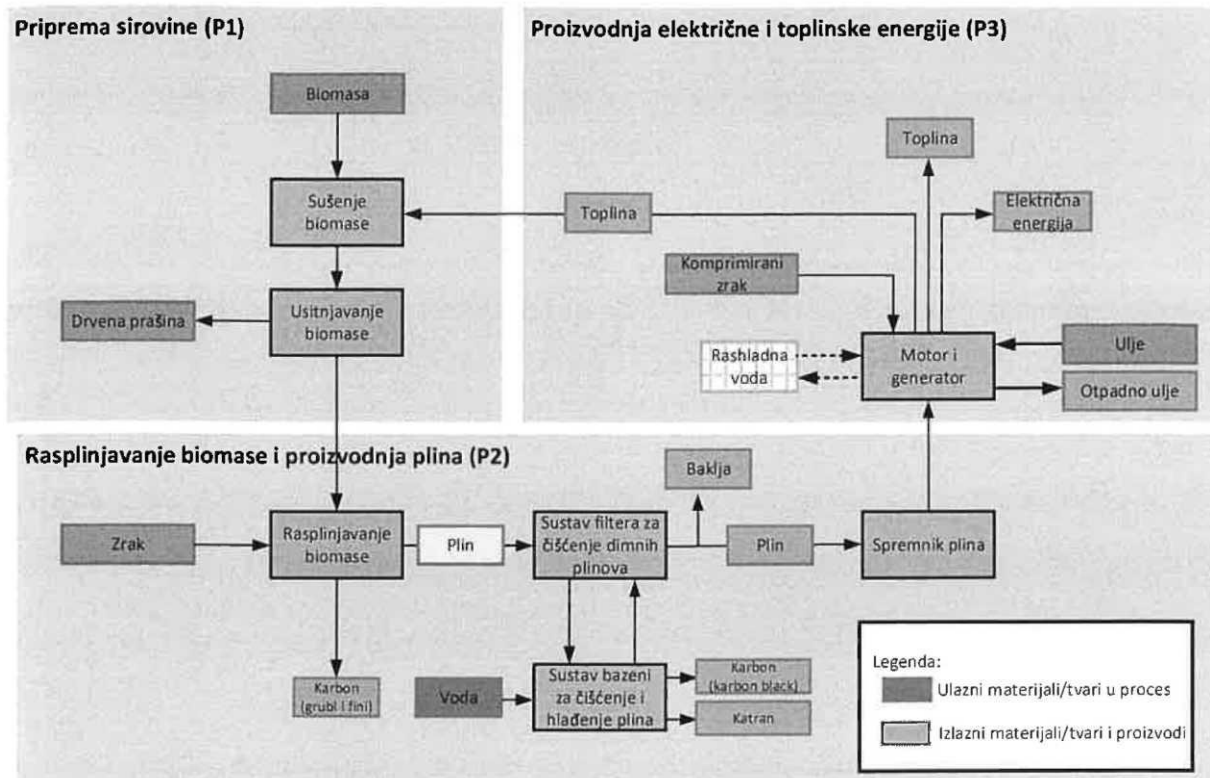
Priprema sirovine (P1)

Biomasa

Sušenje biomase

Usitnjavanje biomase

Drvena prašina

Proizvodnja električne i toplinske energije (P3)

Toplina

Toplina

Električna energija

Komprimirani zrak

Rashladna voda

Motor i generator

Ulje

Otpadno ulje

Rasplinjavanje biomase i proizvodnja plina (P2)

Baklja

Zrak

Rasplinjavanje biomase

Plin

Sustav filtera za čišćenje dimnih plinova

Plin

Spremnik plina

Karbon (grubi i fini)

Voda

Sustav bazeni za čišćenje i hlađenje plina

Karbon (karbon black)

Katran

Legenda:
Ulazni materijali/tvari u proces
Izlazni materijali/tvari i proizvodi